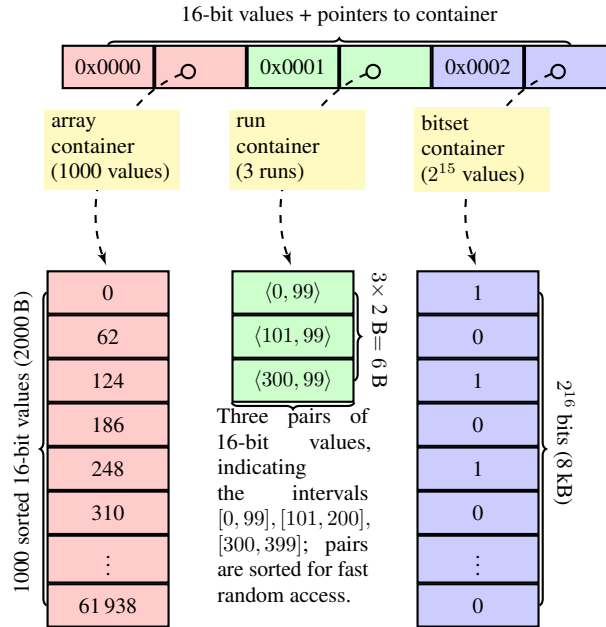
16-bit values + pointers to container

0x0000

0x0001

0x0002

array container (1000 values)

run container (3 runs)

bitset container ($2^{15}$ values)

1000 sorted 16-bit values (2000 B)

0

62

124

186

248

310

$\vdots$

61 938

$\langle 0, 99 \rangle$

$\langle 101, 99 \rangle$

$\langle 300, 99 \rangle$

$3\times$ 2 B= 6 B

Three pairs of 16-bit values, indicating the intervals $[0, 99]$, $[101, 200]$, $[300, 399]$; pairs are sorted for fast random access.

1

0

1

0

1

0

$\vdots$

0

$2^{16}$ bits (8 kB)